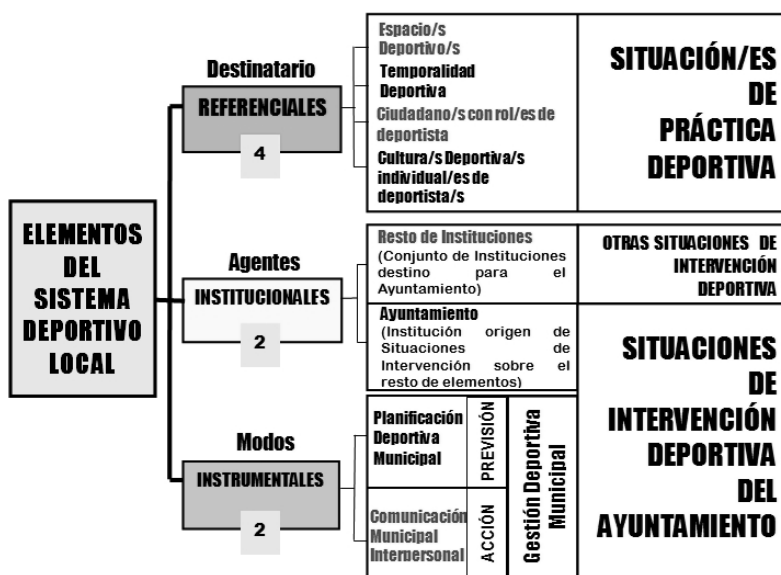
ELEMENTOS DEL SISTEMA DEPORTIVO LOCAL

Destinatario
REFERENCIALES
4

Espacio/s Deportivo/s
Temporalidad Deportiva
Ciudadano/s con rol/es de deportista
Cultura/s Deportiva/s individual/es de deportista/s

SITUACIÓN/ES DE PRÁCTICA DEPORTIVA

Agentes
INSTITUCIONALES
2

Resto de Instituciones (Conjunto de Instituciones destino para el Ayuntamiento)

OTRAS SITUACIONES DE INTERVENCIÓN DEPORTIVA

Ayuntamiento (Institución origen de Situaciones de Intervención sobre el resto de elementos)

Modos
INSTRUMENTALES
2

Planificación Deportiva Municipal
PREVISIÓN
Comunicación Municipal Interpersonal
ACCIÓN
Gestión Deportiva Municipal

SITUACIONES DE INTERVENCIÓN DEPORTIVA DEL AYUNTAMIENTO